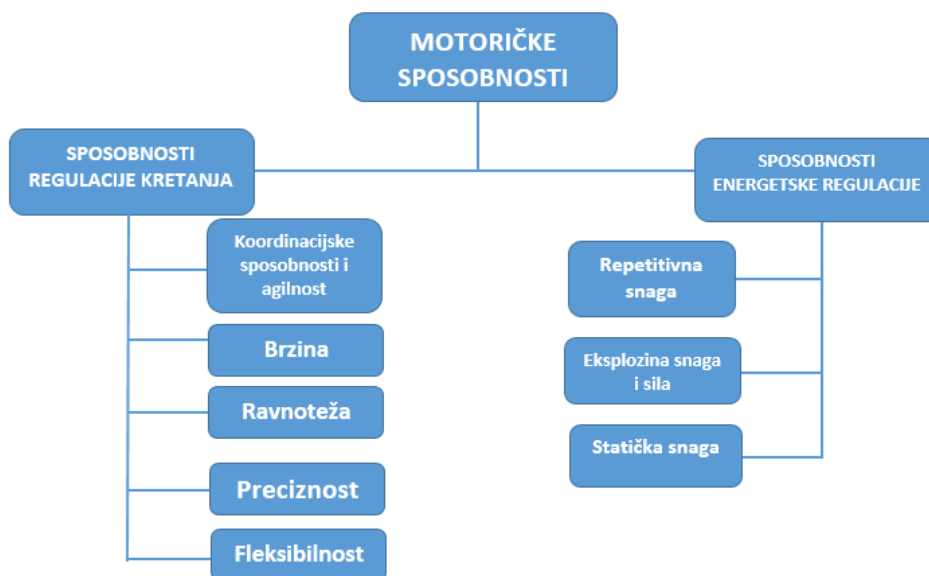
MOTORIČKE SPOSOBNOSTI

SPOSOBNOSTI REGULACIJE KRETANJA

Koordinacijske sposobnosti i agilnost

Brzina

Ravnoteža

Preciznost

Fleksibilnost

SPOSOBNOSTI ENERGETSKE REGULACIJE

Repetitivna snaga

Eksplozina snaga i sila

Statička snaga